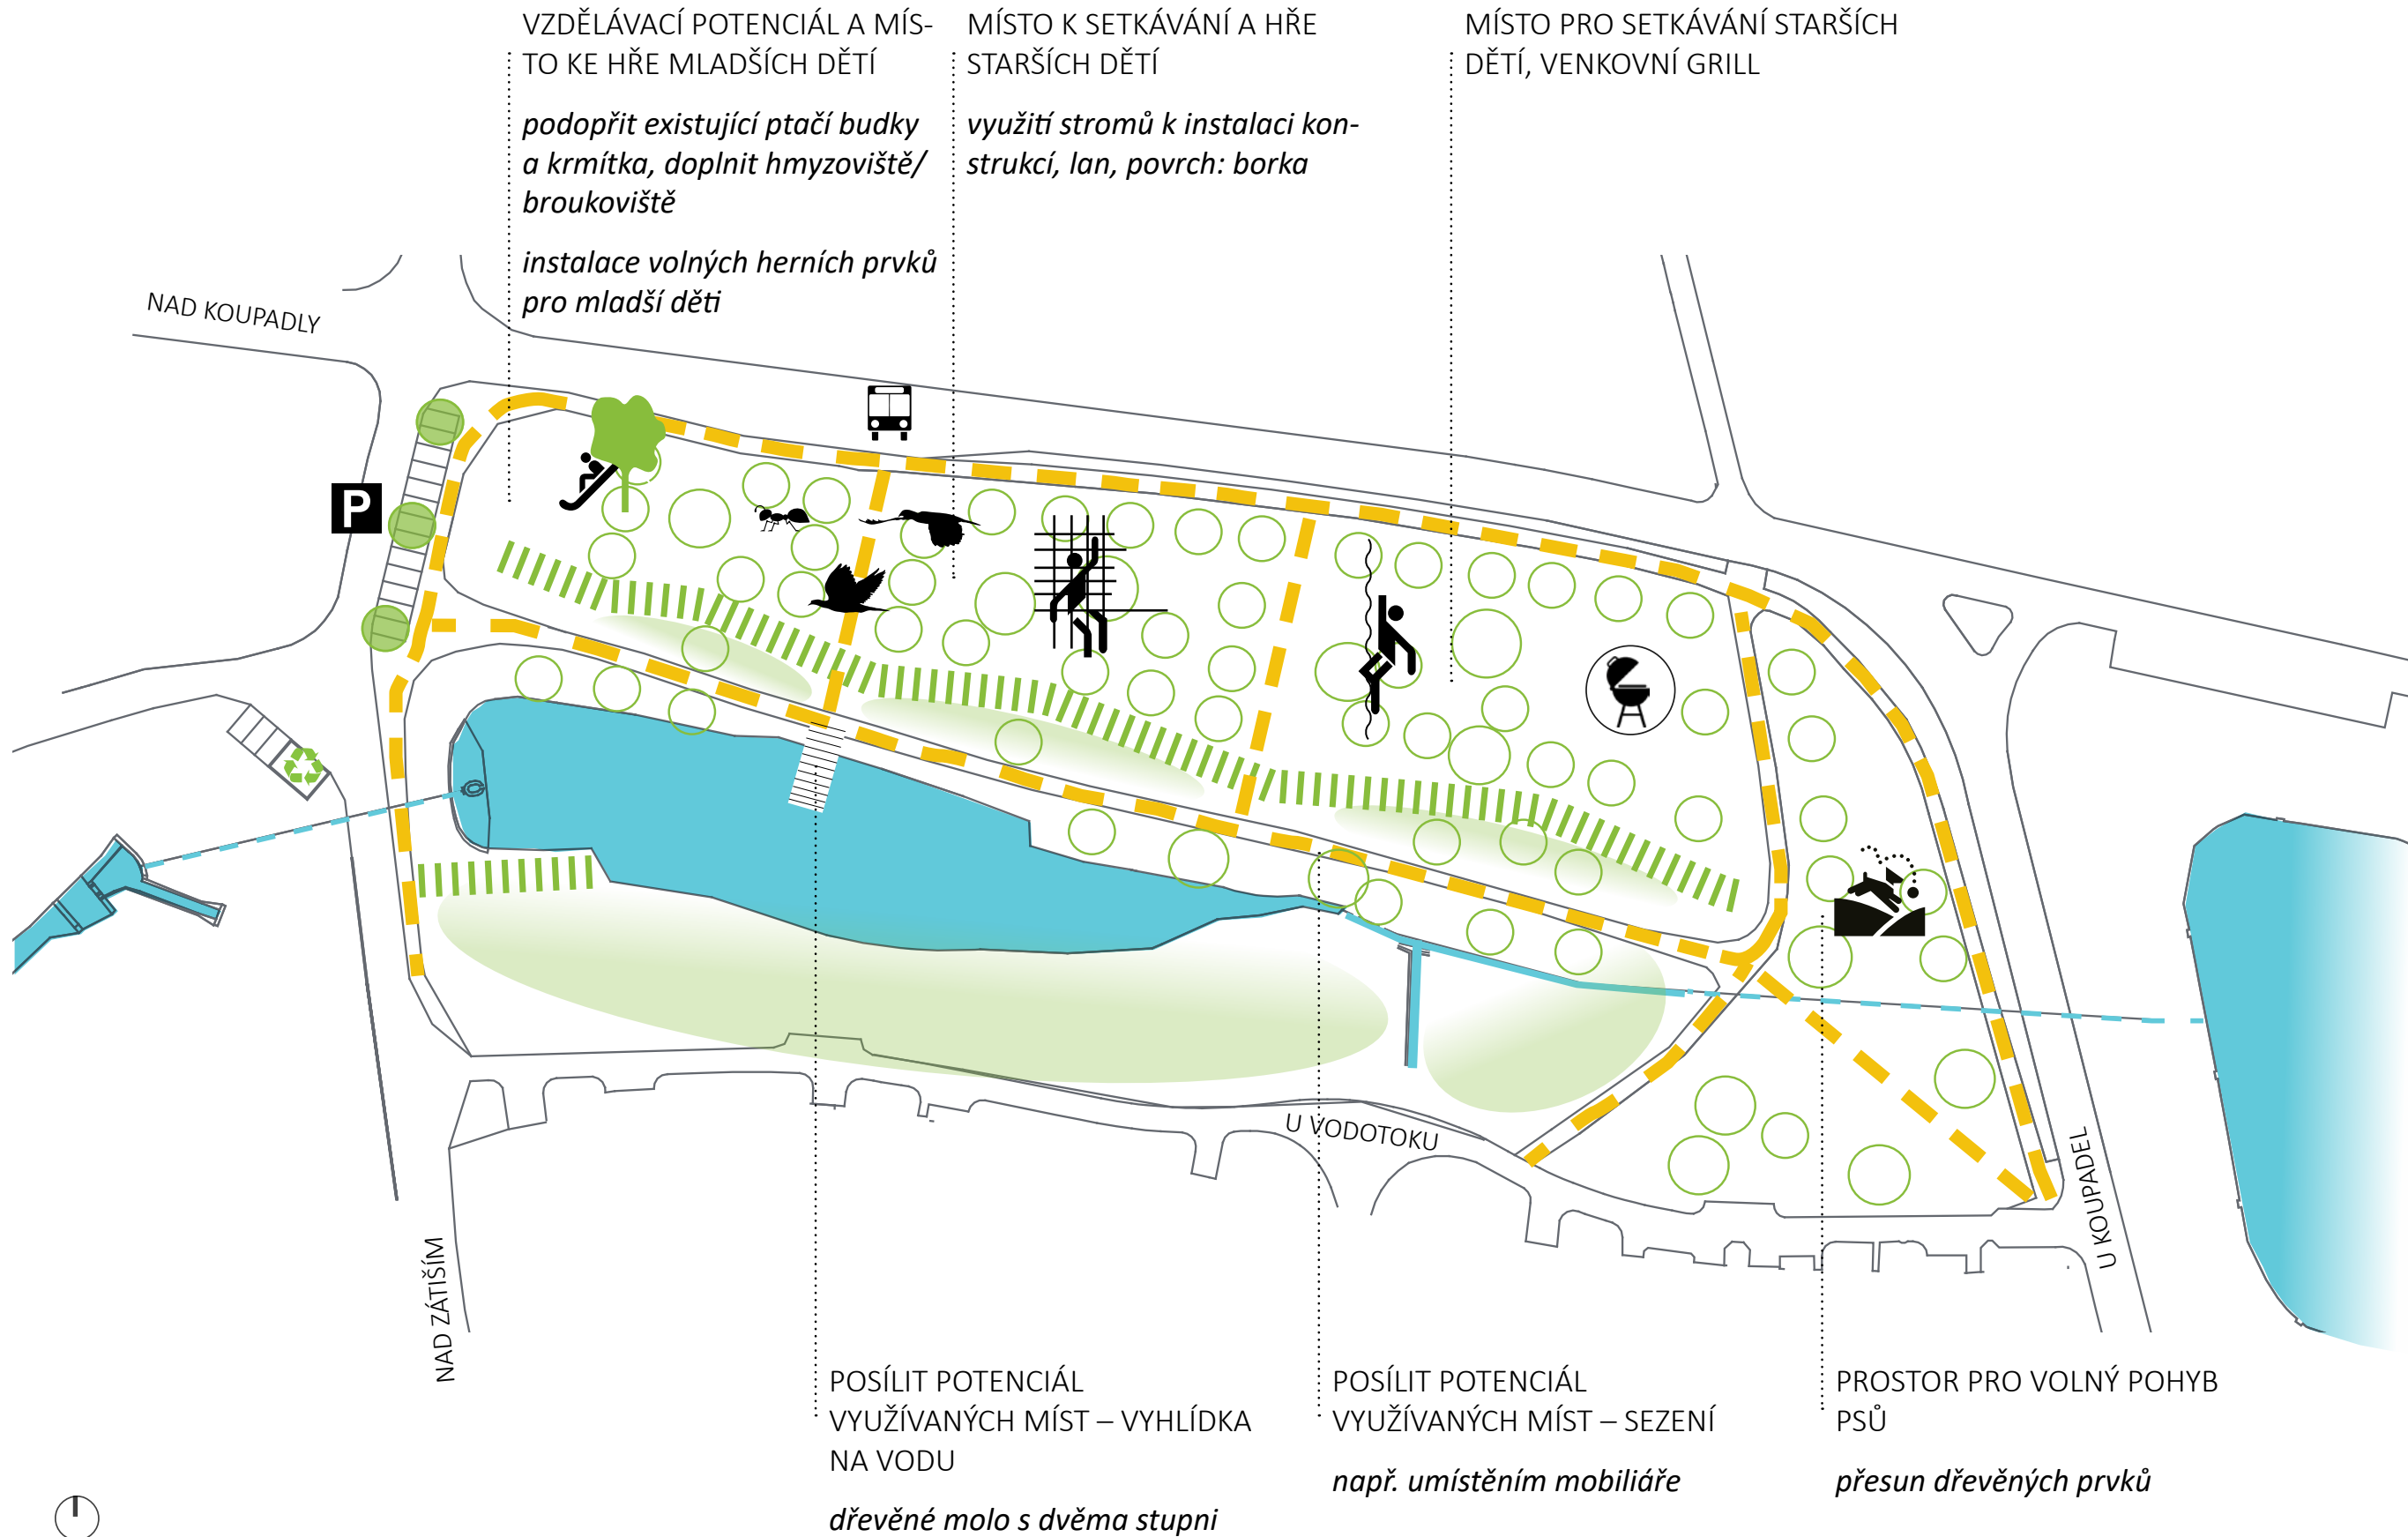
VZDĚLÁVACÍ POTENCIÁL A MÍSTO KE HŘE MLADŠÍCH DĚTÍ

podpořit existující ptačí budky a krmítka, doplnit hmyzoviště/ broukoviště

instalace volných herních prvků pro mladší děti

MÍSTO K SETKÁVÁNÍ A HŘE STARŠÍCH DĚTÍ

využití stromů k instalaci konstrukcí, lan, povrch: borka

MÍSTO PRO SETKÁVÁNÍ STARŠÍCH DĚTÍ, VENKOVNÍ GRILL

NAD KOUPADLY

P

NAD ZÁTIŠÍM

U VODOTOKU

U KOUPADEL

POSÍLIT POTENCIÁL VYUŽÍVANÝCH MÍST – VYHLÍDKA NA VODU

dřevěné molo s dvěma stupni

POSÍLIT POTENCIÁL VYUŽÍVANÝCH MÍST – SEZENÍ

např. umístěním mobiliáře

PROSTOR PRO VOLNÝ POHYB PSŮ

přesun dřevěných prvků